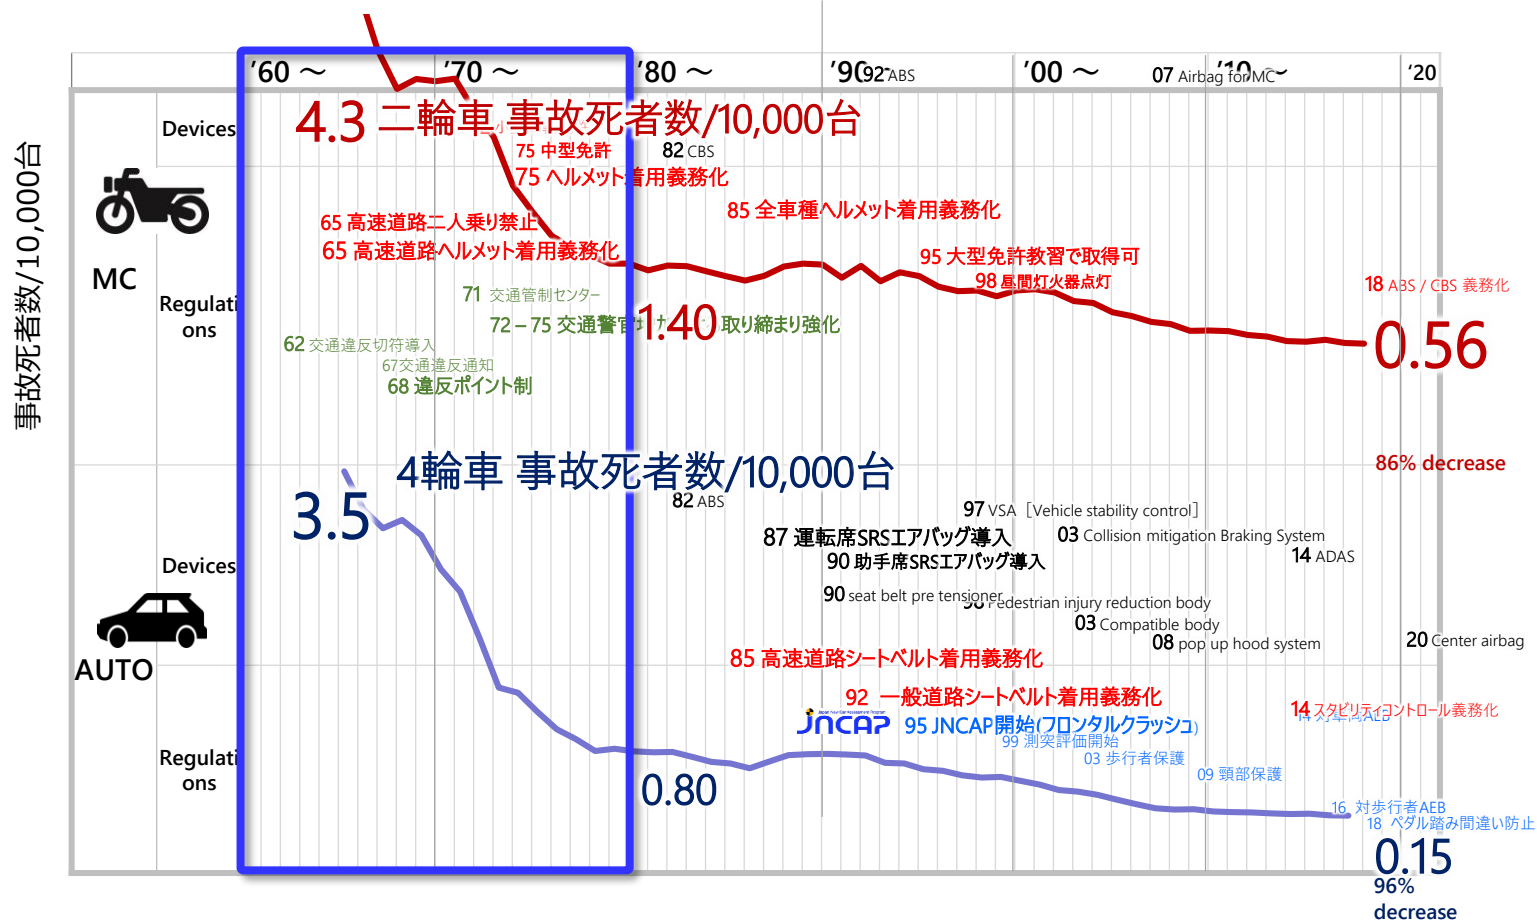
事故死者数/10,000台

'60 ～ '70 ～ '80 ～ '90 92 ABS '00 ～ 07 Airbag for MC '10 ～ '20

MC

Devices

Regulations

4.3 二輪車 事故死者数/10,000台

75 中型免許
75 ヘルメット着用義務化
82 CBS
85 全車種ヘルメット着用義務化
65 高速道路二人乗り禁止
65 高速道路ヘルメット着用義務化
95 大型免許教習で取得可
98 昼間灯火器点灯
18 ABS / CBS 義務化
71 交通管制センター
72－75 交通警官 1.40 取り締まり強化
0.56
62 交通違反切符導入
67交通違反通知
68 違反ポイント制
86% decrease

AUTO

Devices

Regulations

4輪車 事故死者数/10,000台
3.5
82 ABS
97 VSA［Vehicle stability control］
87 運転席SRSエアバッグ導入
03 Collision mitigation Braking System
90 助手席SRSエアバッグ導入
14 ADAS
90 seat belt pre tensioner
98 Pedestrian injury reduction body
03 Compatible body
08 pop up hood system
20 Center airbag
85 高速道路シートベルト着用義務化
92 一般道路シートベルト着用義務化
JNCAP 95 JNCAP開始(フロンタルクラッシュ)
99 測突評価開始
03 歩行者保護
09 頸部保護
14 スタビリティコントロール義務化
14 対車両AEB
0.80
16 対歩行者AEB
18 ペダル踏み間違い防止
0.15
96%
decrease